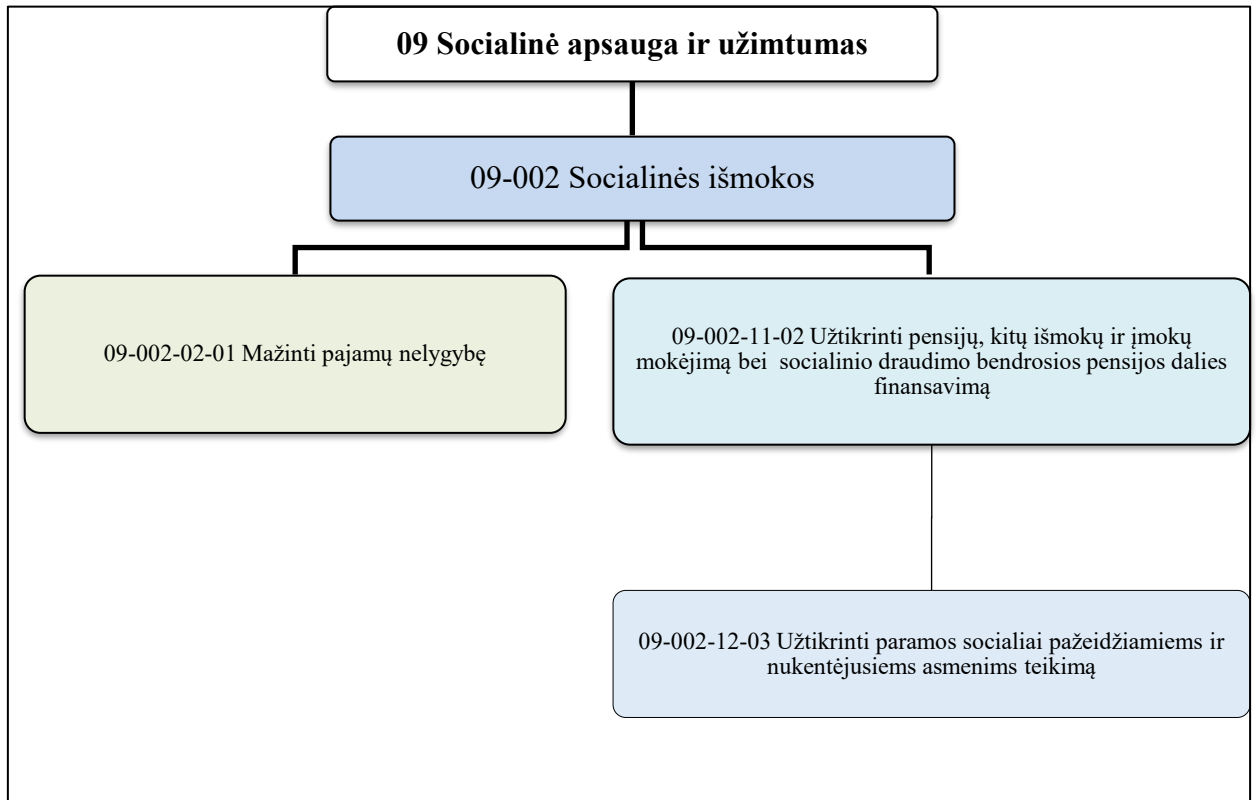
09 Socialinė apsauga ir užimtumas

09-002 Socialinės išmokos

09-002-02-01 Mažinti pajamų nelygybę

09-002-11-02 Užtikrinti pensijų, kitų išmokų ir įmokų mokėjimą bei socialinio draudimo bendrosios pensijos dalies finansavimą

09-002-12-03 Užtikrinti paramos socialiai pažeidžiamiems ir nukentėjusiems asmenims teikimą